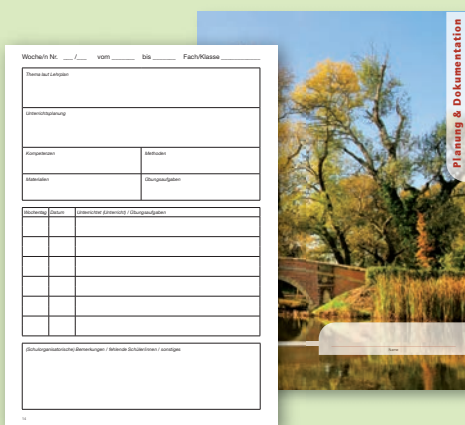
Woche/n Nr. ___/___ vom ______ bis ______ Fach/Klasse __________

Thema laut Lehrplan

Unterrichtsplanung

Kompetenzen

Methoden

Materialien

Übungsaufgaben

| Wochentag | Datum | Unterrichtet (Unterricht) / Übungsaufgaben |
|---|---|---|
| | | |
| | | |
| | | |
| | | |
| | | |
| | | |

(Schulorganisatorische) Bemerkungen / fehlende Schüler/innen / sonstiges

14

Planung & Dokumentation

Name